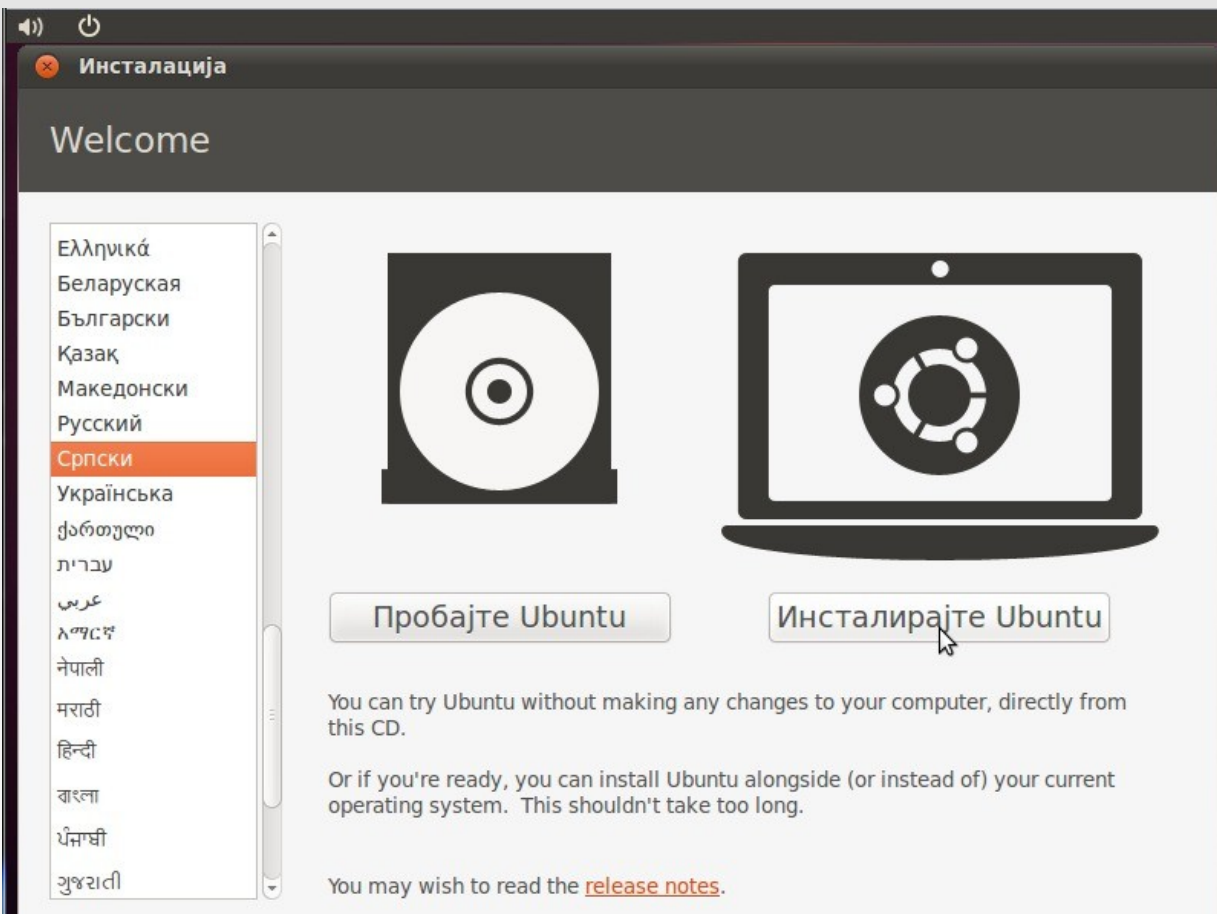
Инсталација

Welcome

Ελληνικά
Беларуская
Български
Қазақ
Македонски
Русский
Српски
Українська
ქართული
עברית
عربي
አማርኛ
नेपाली
मराठी
हिन्दी
বাংলা
ਪੰਜਾਬੀ
ગુજરાતી

Пробајте Ubuntu

Инсталирајте Ubuntu

You can try Ubuntu without making any changes to your computer, directly from this CD.

Or if you're ready, you can install Ubuntu alongside (or instead of) your current operating system. This shouldn't take too long.

You may wish to read the release notes.